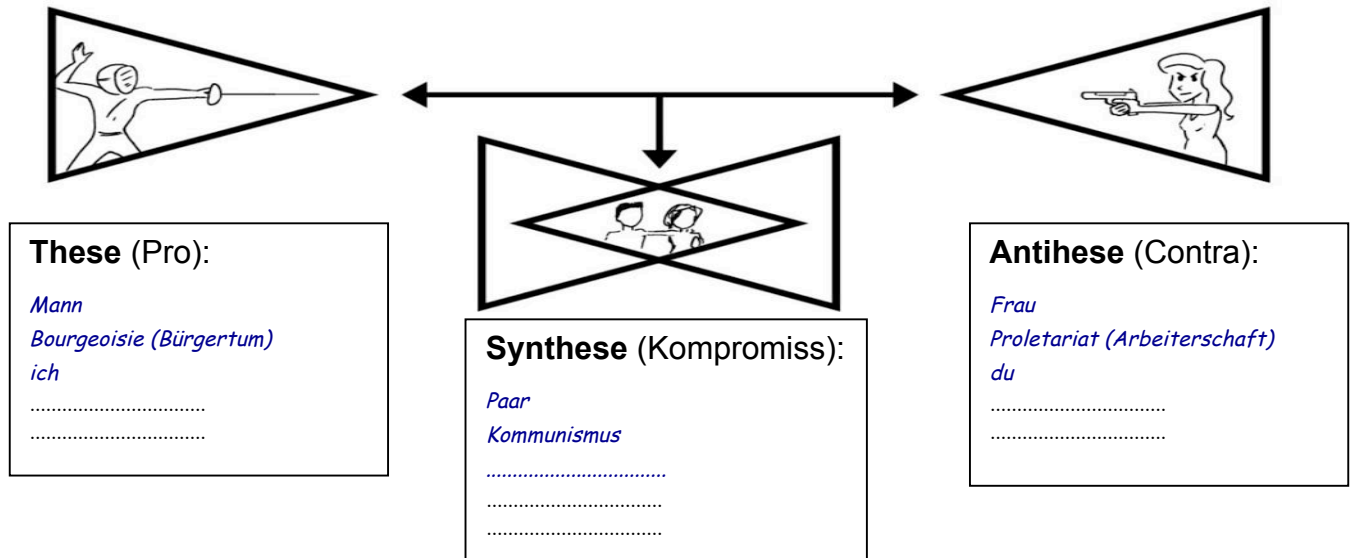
**These** (Pro):

Mann
Bourgeoisie (Bürgertum)
ich
.................................
.................................

**Synthese** (Kompromiss):

Paar
Kommunismus
.................................
.................................
.................................

**Antihese** (Contra):

Frau
Proletariat (Arbeiterschaft)
du
.................................
.................................